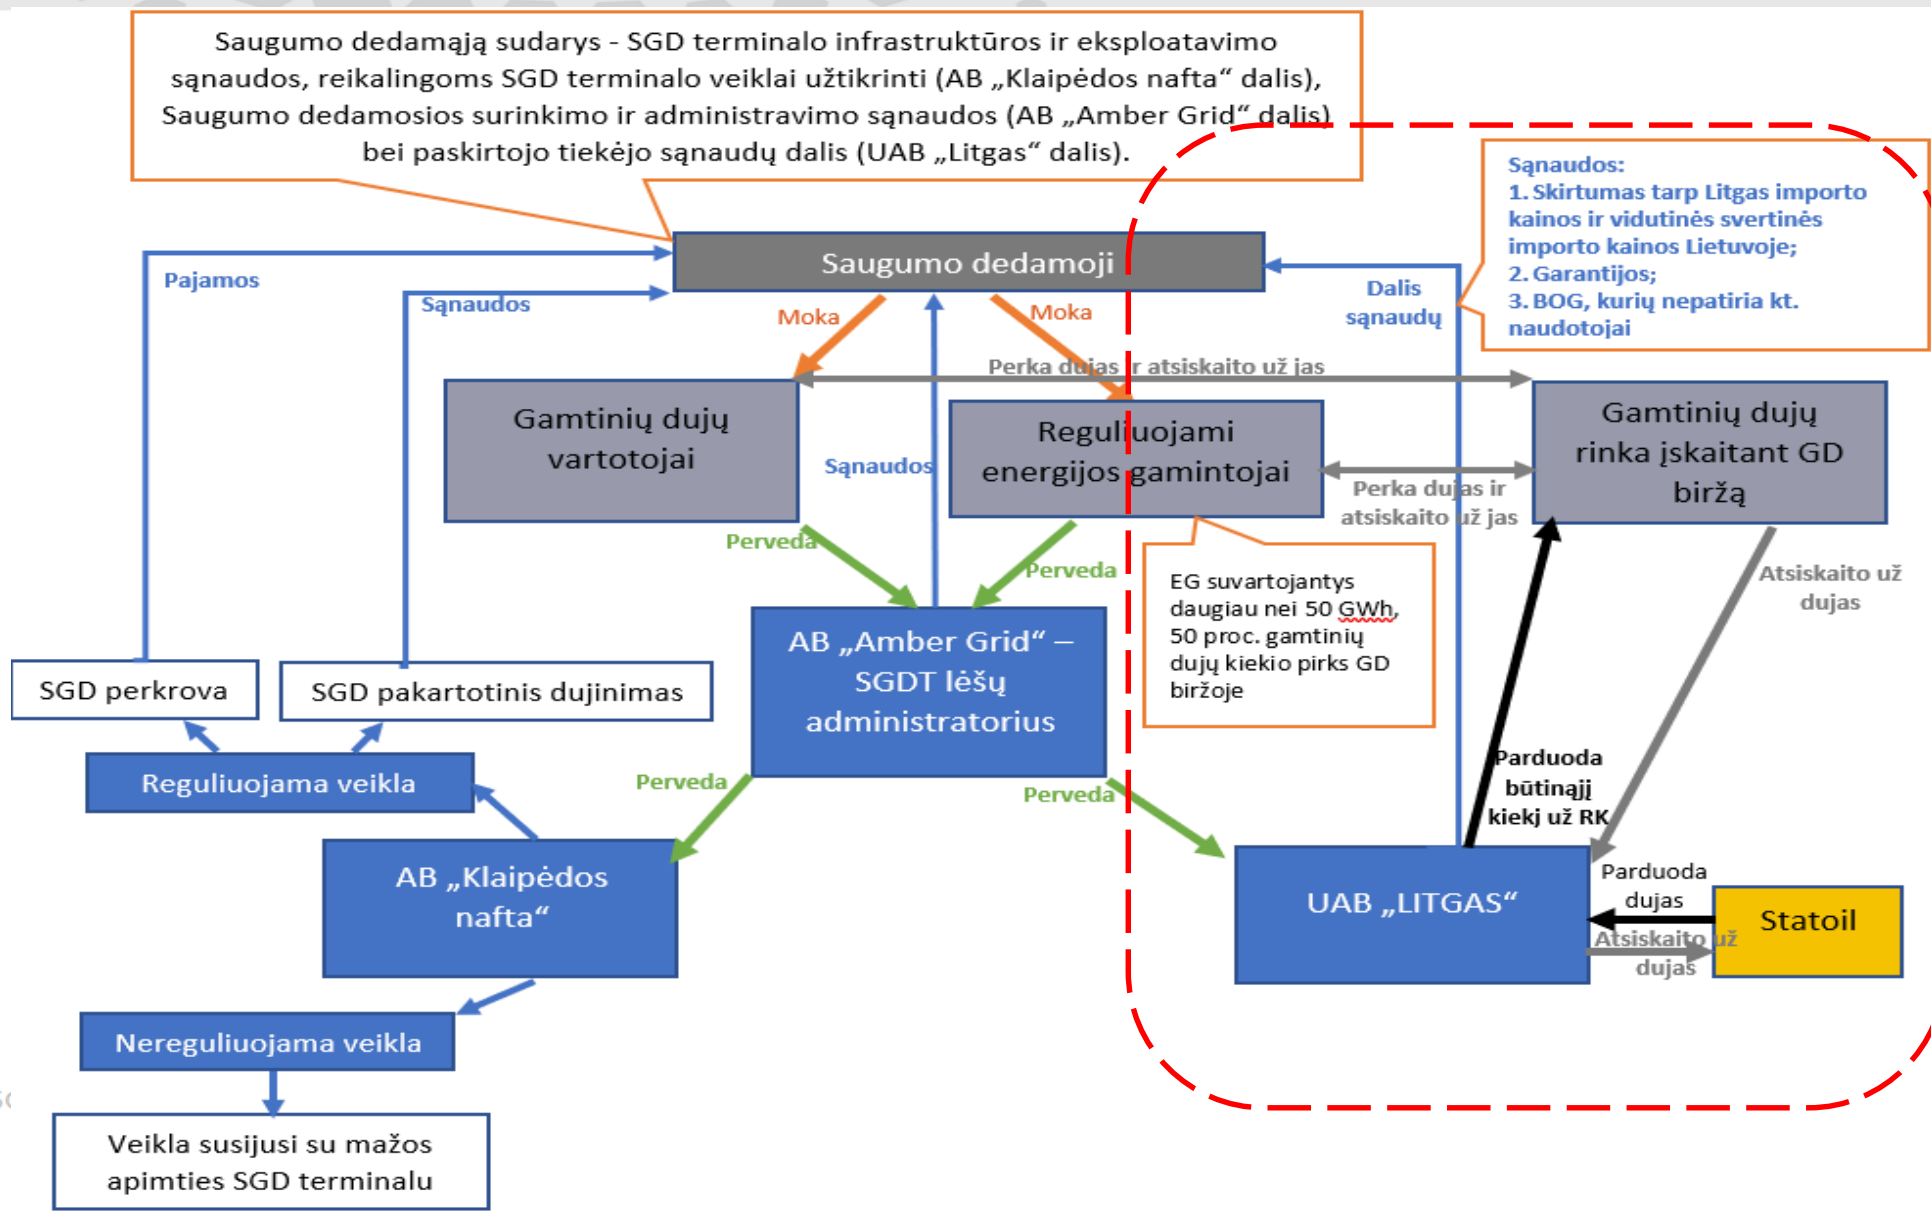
Saugumo dedamąją sudarys - SGD terminalo infrastruktūros ir eksploatavimo sąnaudos, reikalingoms SGD terminalo veiklai užtikrinti (AB „Klaipėdos nafta“ dalis), Saugumo dedamosios surinkimo ir administravimo sąnaudos (AB „Amber Grid“ dalis) bei paskirtojo tiekėjo sąnaudų dalis (UAB „Litgas“ dalis).

Sąnaudos:
1. Skirtumas tarp Litgas importo kainos ir vidutinės svertinės importo kainos Lietuvoje;
2. Garantijos;
3. BOG, kurių nepatiria kt. naudotojai

Pajamos

Sąnaudos

Saugumo dedamoji

Moka

Moka

Dalis sąnaudų

Perka dujas ir atsiskaito už jas

Gamtinių dujų vartotojai

Sąnaudos

Reguliuojami energijos gamintojai

Perka dujas ir atsiskaito už jas

Gamtinių dujų rinka įskaitant GD biržą

Perveda

Perveda

EG suvartojantys daugiau nei 50 GWh, 50 proc. gamtinių dujų kiekio pirks GD biržoje

Atsiskaito už dujas

SGD perkrova

SGD pakartotinis dujinimas

AB „Amber Grid“ – SGDT lėšų administratorius

Reguliuojama veikla

Perveda

Perveda

Parduoda būtinąjį kiekį už RK

AB „Klaipėdos nafta“

UAB „LITGAS“

Parduoda dujas

Statoil

Atsiskaito už dujas

Nereguliuojama veikla

Veikla susijusi su mažos apimties SGD terminalu